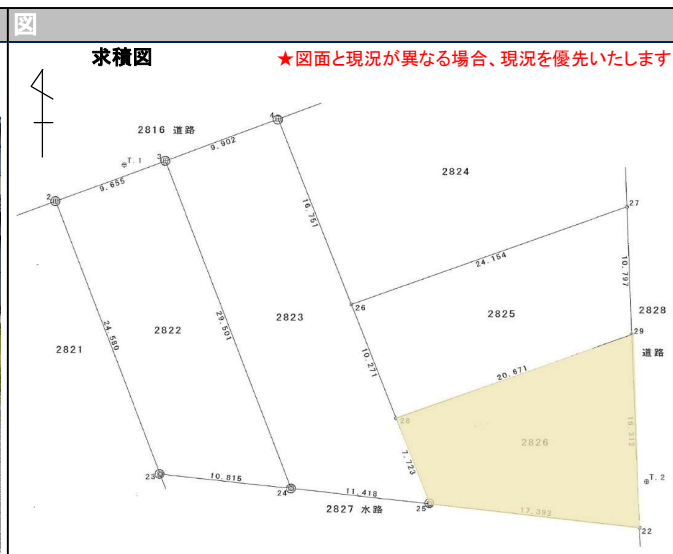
図

求積図

★図面と現況が異なる場合、現況を優先いたします

2816 道路

4

T.1

3

9.902

2

9.655

2824

27

16.751

24.154

10.797

2828

26

2825

29

2821

2822

24.580

29.501

2823

10.271

道路

20.671

28

2826

16.312

7.723

T.2

23

10.815

24

11.418

2827 水路

25

17.393

22